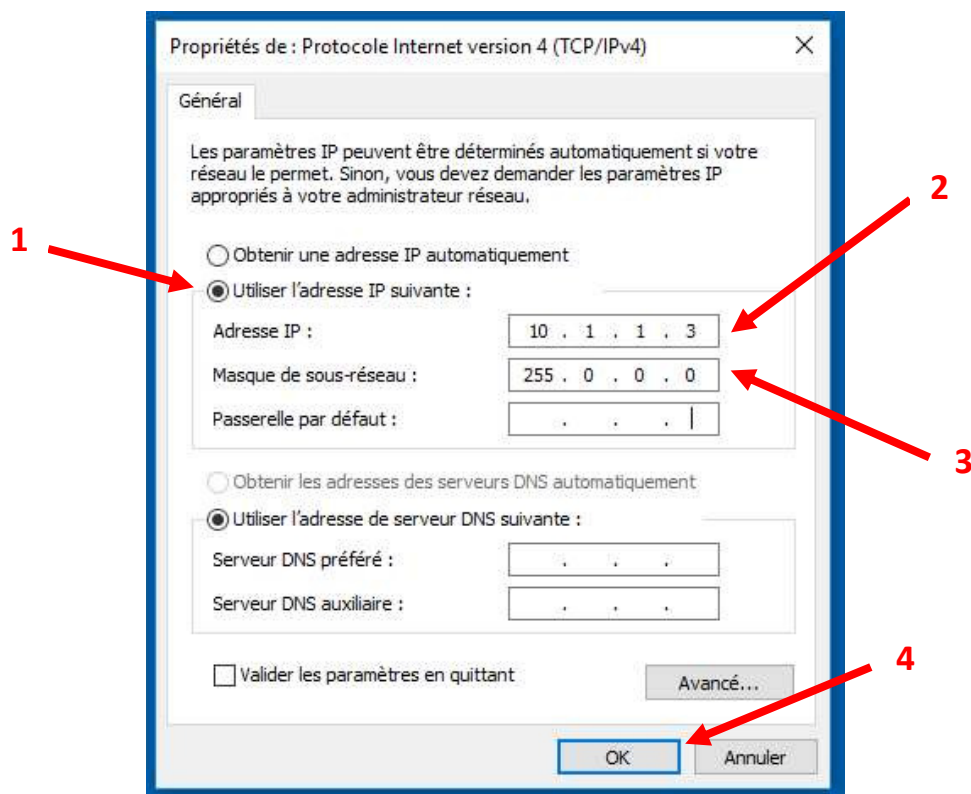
Propriétés de : Protocole Internet version 4 (TCP/IPv4)

Général

Les paramètres IP peuvent être déterminés automatiquement si votre réseau le permet. Sinon, vous devez demander les paramètres IP appropriés à votre administrateur réseau.

1

2

Obtenir une adresse IP automatiquement

Utiliser l'adresse IP suivante :

Adresse IP : 10 . 1 . 1 . 3

Masque de sous-réseau : 255 . 0 . 0 . 0

Passerelle par défaut : . . .

3

Obtenir les adresses des serveurs DNS automatiquement

Utiliser l'adresse de serveur DNS suivante :

Serveur DNS préféré : . . .

Serveur DNS auxiliaire : . . .

4

Valider les paramètres en quittant

Avancé...

OK

Annuler